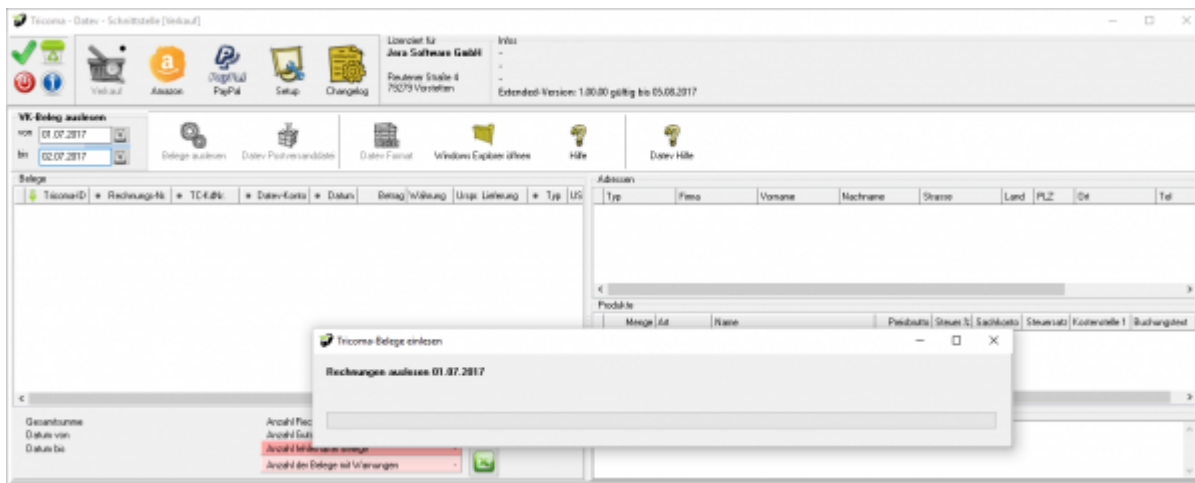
Tricoma - Datev - Schnittstelle [Verkauf]

Verkauf
Amazon
PayPal
Setup
Changelog

Lizenziert für
Jera Software GmbH

Reutener Straße 4
79279 Vörstetten

Info
-
-
-
Extended-Version: 1.00.00 gültig bis 05.08.2017

VK-Beleg auslesen
von 01.07.2017
bis 02.07.2017

Belege auslesen
Datev Postversanddaten
Datev Format
Windows Explorer öffnen
Hilfe
Datev Hilfe

Belege

| TricomaID | Rechnungs-Nr | TC-Kd.Nr. | Datev-Konto | Datum | Betrag | Währung | Ursp. Lieferung | Typ | US |
|---|---|---|---|---|---|---|---|---|---|

Adressen

| Typ | Firma | Vorname | Nachname | Strasse | Land | PLZ | Ort | Tel |
|---|---|---|---|---|---|---|---|---|

Produkte

| Menge | Art | Name | Preisbrutto | Steuer % | Sachkonto | Steuersatz | Kostenstelle 1 | Buchungstext |
|---|---|---|---|---|---|---|---|---|

Tricoma-Belege einlesen

Rechnungen auslesen 01.07.2017

Gesamtsumme
Datum von
Datum bis

Anzahl Rec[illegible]
Anzahl Gut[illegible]
Anzahl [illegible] Belege
Anzahl der Belege mit Warnungen